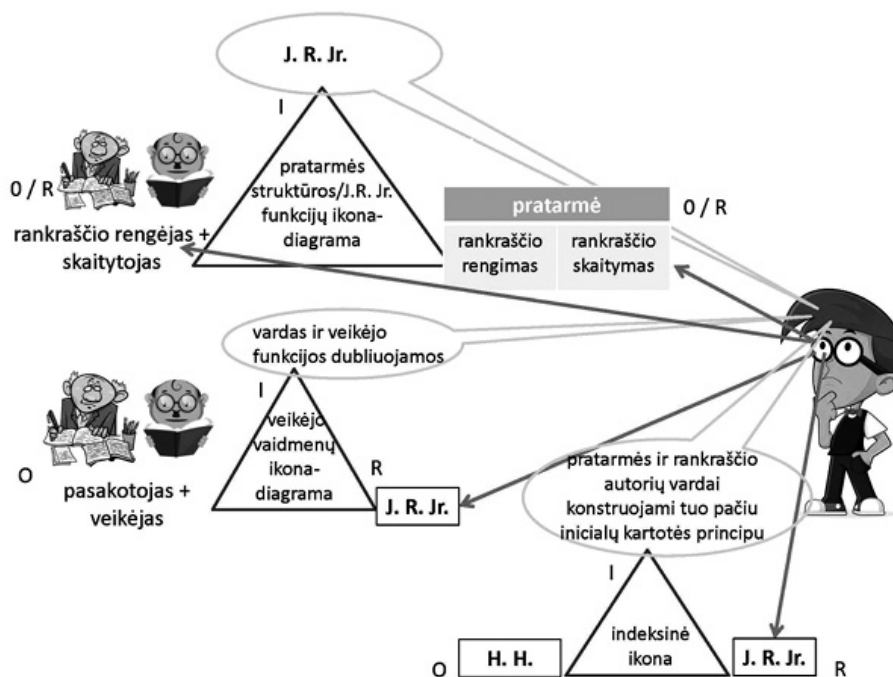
J. R. Jr.

I

pratarmės struktūros/J.R. Jr. funkcijų ikona-diagrama

0 / R

rankraščio rengėjas + skaitytojas

| pratarmė | |
|---|---|
| rankraščio rengimas | rankraščio skaitymas |

0 / R

vardas ir veikėjo funkcijos dubliuojamos

I

veikėjo vaidmenų ikona-diagrama

R

O

pasakotojas + veikėjas

J. R. Jr.

pratarmės ir rankraščio autorių vardai konstruojami tuo pačiu inicialų kartotės principu

I

O

H. H.

indeksinė ikona

J. R. Jr.

R